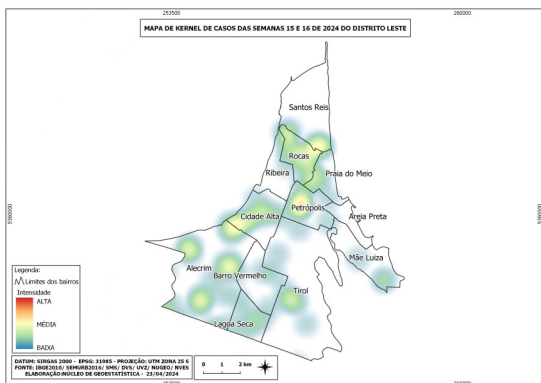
253500

260000

MAPA DE KERNEL DE CASOS DAS SEMANAS 15 E 16 DE 2024 DO DISTRITO LESTE

9360000

9360000

Santos Reis

Rocas

Praia do Meio

Ribeira

Petrópolis

Cidade Alta

Areia Preta

Mãe Luiza

Alecrim

Barro Vermelho

Tirol

Lagoa Seca

Legenda:
Limites dos bairros
Intensidade
ALTA
MÉDIA
BAIXA

DATUM: SIRGAS 2000 - EPSG: 31985 - PROJEÇÃO: UTM ZONA 25 S
FONTE: IBGE2010/ SEMURB2016/ SMS/ DVS/ UVZ/ NUGEO/ NVES
ELABORAÇÃO:NÚCLEO DE GEOESTATÍSTICA - 23/04/2024

0 1 2 km

253500

260000